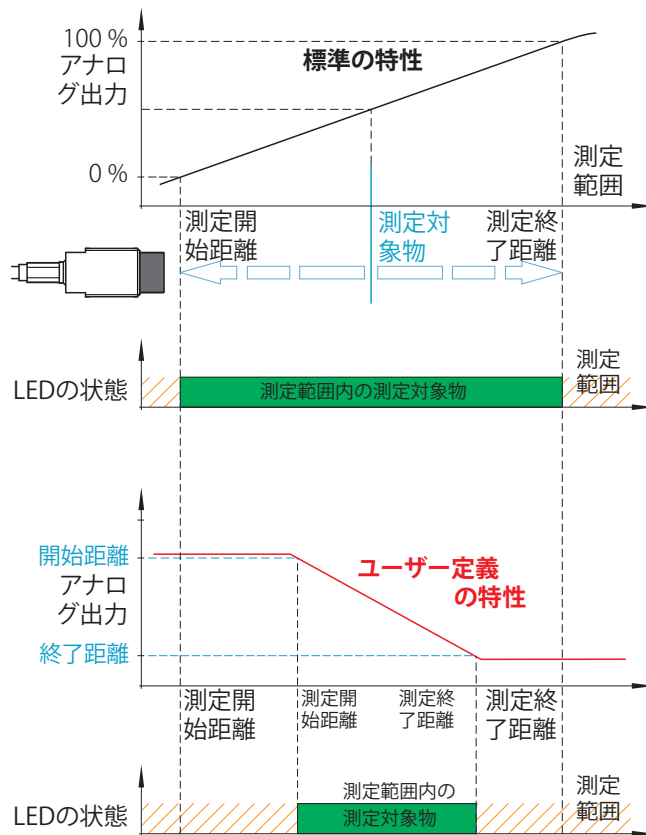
100 %
アナログ出力
標準の特性
0 %
測定範囲
測定開始距離
測定対象物
測定終了距離
LEDの状態
測定範囲内の測定対象物
測定範囲
開始距離
アナログ出力
ユーザー定義の特性
終了距離
測定開始距離
測定開始距離
測定終了距離
測定終了距離
LEDの状態
測定範囲内の測定対象物
測定範囲